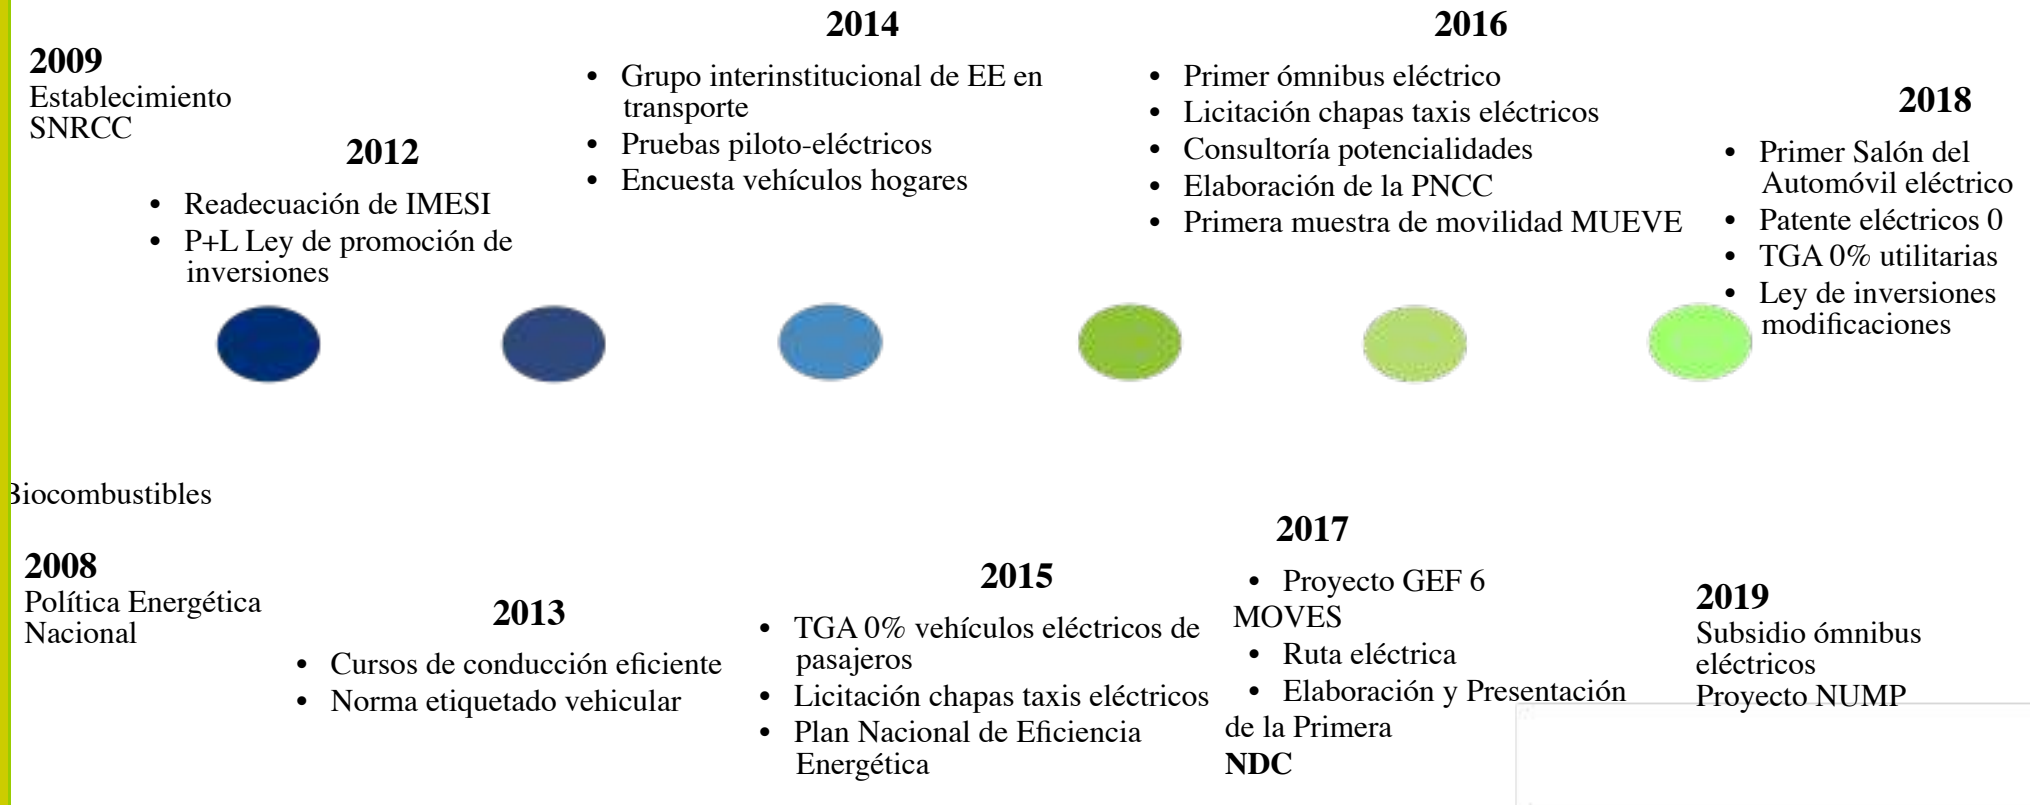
2009
Establecimiento SNRCC

2012
- Readecuación de IMESI
- P+L Ley de promoción de inversiones

2014
- Grupo interinstitucional de EE en transporte
- Pruebas piloto-eléctricos
- Encuesta vehículos hogares

2016
- Primer ómnibus eléctrico
- Licitación chapas taxis eléctricos
- Consultoría potencialidades
- Elaboración de la PNCC
- Primera muestra de movilidad MUEVE

2018
- Primer Salón del Automóvil eléctrico
- Patente eléctricos 0
- TGA 0% utilitarias
- Ley de inversiones modificaciones

Biocombustibles

2008
Política Energética Nacional

2013
- Cursos de conducción eficiente
- Norma etiquetado vehicular

2015
- TGA 0% vehículos eléctricos de pasajeros
- Licitación chapas taxis eléctricos
- Plan Nacional de Eficiencia Energética

2017
- Proyecto GEF 6 MOVES
- Ruta eléctrica
- Elaboración y Presentación de la Primera NDC

2019
Subsidio ómnibus eléctricos
Proyecto NUMP